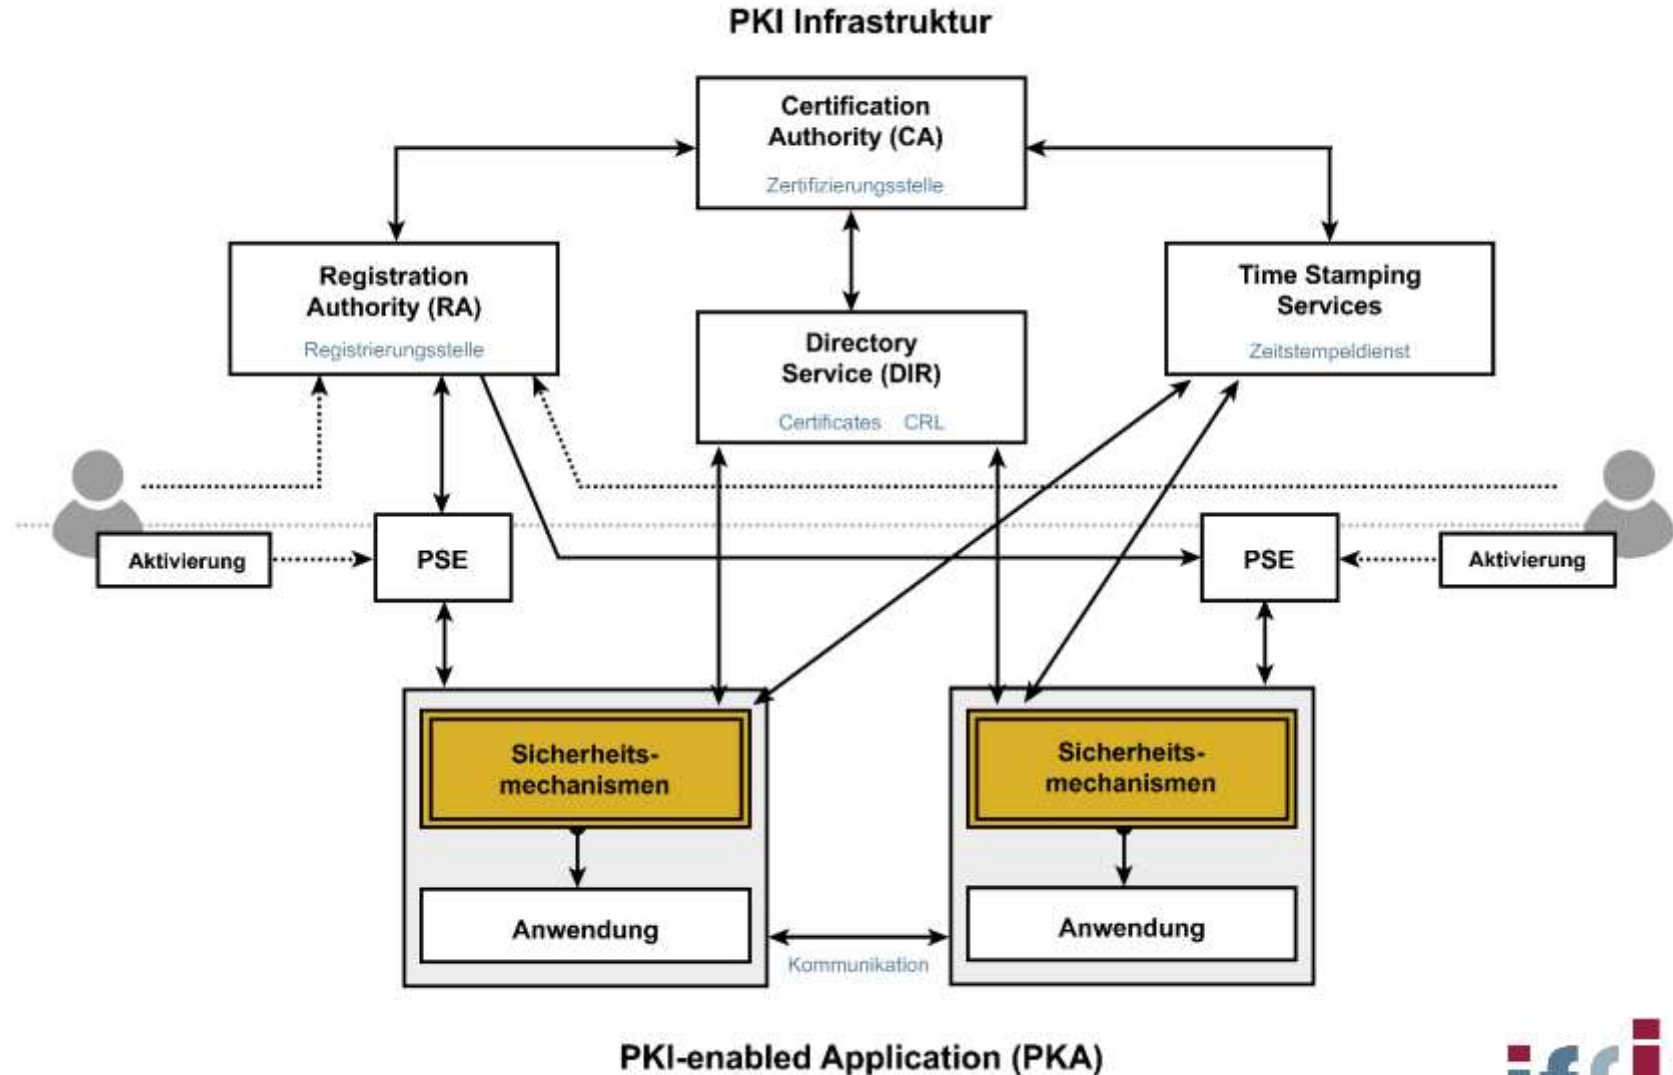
PKI Infrastruktur

Certification Authority (CA)
Zertifizierungsstelle

Registration Authority (RA)
Registrierungsstelle

Directory Service (DIR)
Certificates CRL

Time Stamping Services
Zeitstempeldienst

Aktivierung

PSE

PSE

Aktivierung

Sicherheits-mechanismen

Anwendung

Sicherheits-mechanismen

Anwendung

Kommunikation

PKI-enabled Application (PKA)